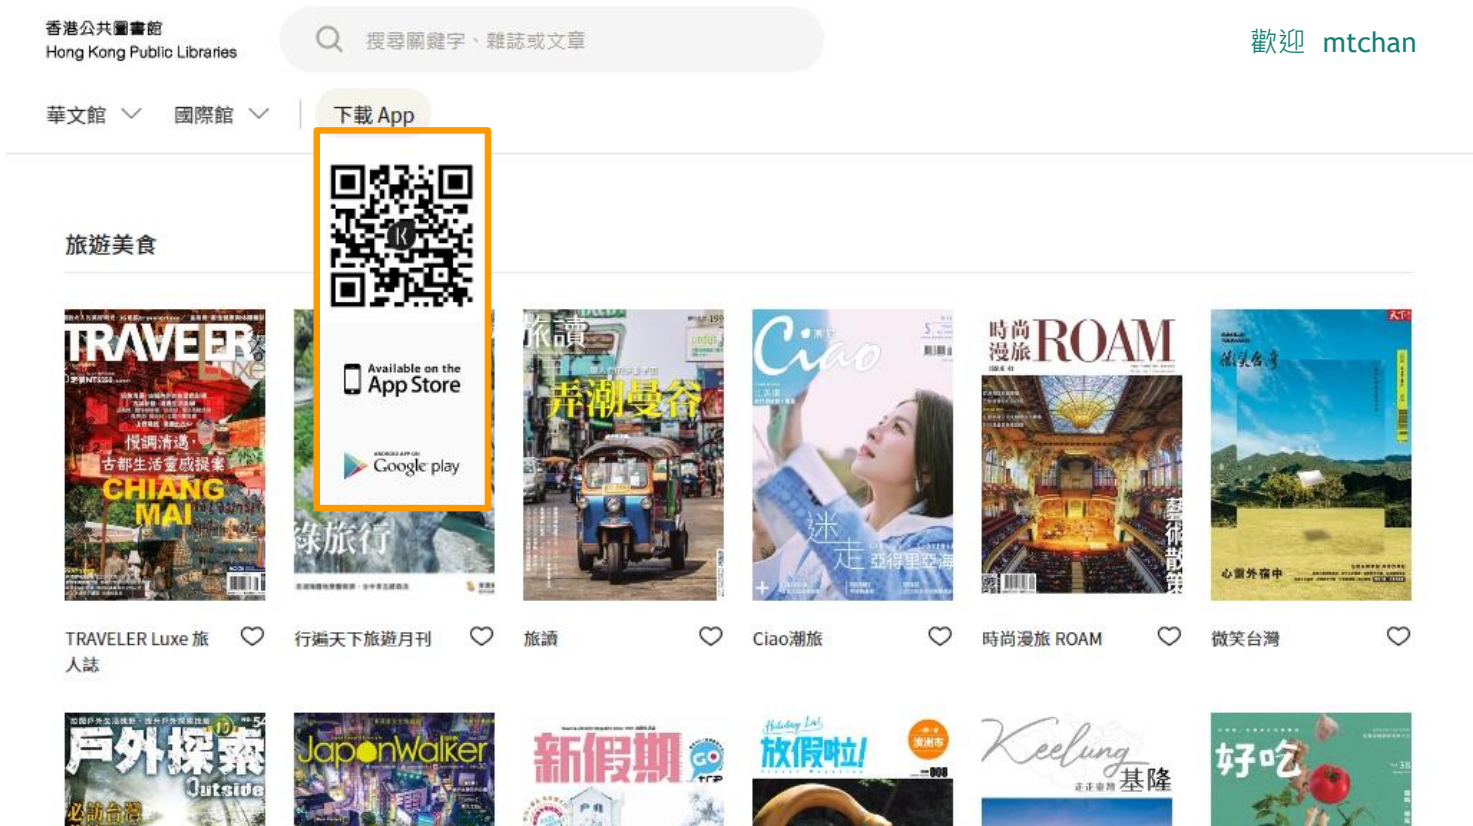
香港公共圖書館
Hong Kong Public Libraries

搜尋關鍵字、雜誌或文章

歡迎 mtchan

華文館 國際館 下載 App

Available on the App Store

ANDROID APP ON Google play

旅遊美食

TRAVELER Luxe
慢調清邁，古都生活靈感提案
CHIANG MAI

綠旅行

旅讀
弄潮曼谷

Ciao
迷走亞得里亞海

時尚漫旅 ROAM
藝術散策

微笑台灣
心嚮外宿中

TRAVELER Luxe 旅人誌

行遍天下旅遊月刊

旅讀

Ciao潮旅

時尚漫旅 ROAM

微笑台灣

戶外探索 Outside
必訪台灣

JapanWalker

新假期

放假啦!

Keelung 基隆

好吃